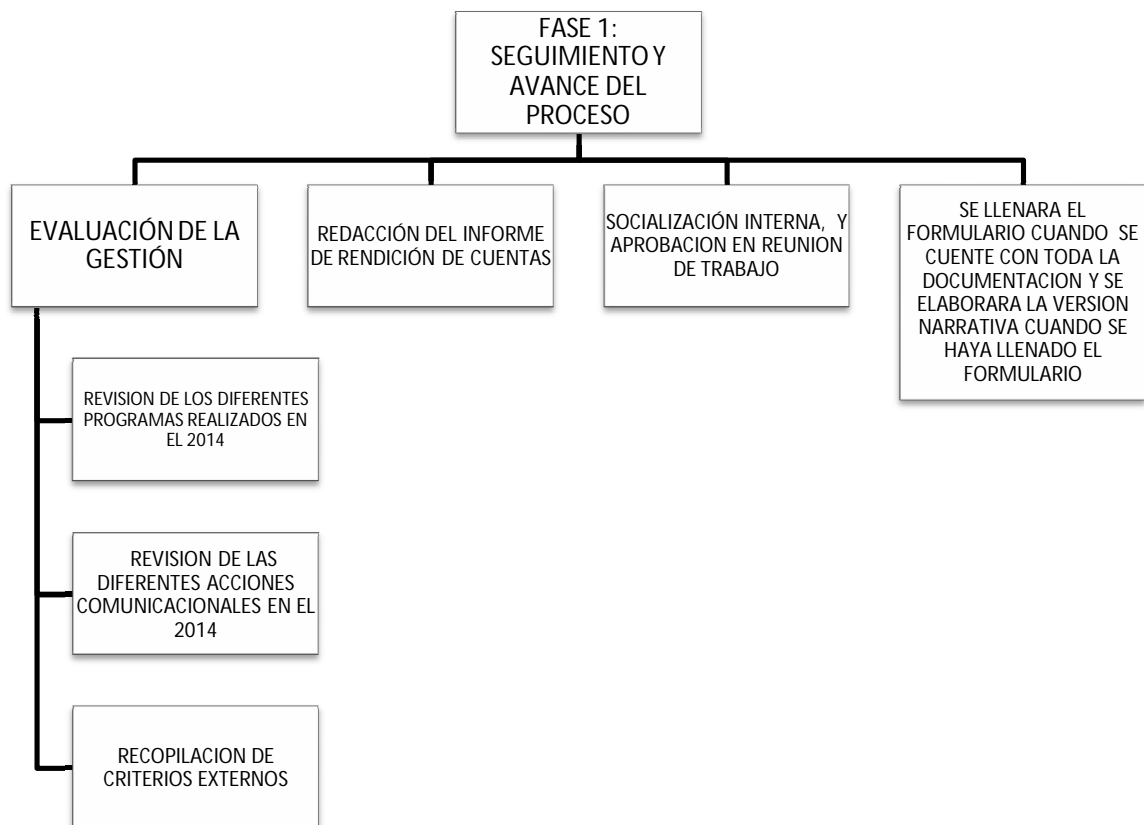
FASE 1: SEGUIMIENTO Y AVANCE DEL PROCESO

EVALUACIÓN DE LA GESTIÓN

REDACCIÓN DEL INFORME DE RENDICIÓN DE CUENTAS

SOCIALIZACIÓN INTERNA, Y APROBACION EN REUNION DE TRABAJO

SE LLENARA EL FORMULARIO CUANDO SE CUENTE CON TODA LA DOCUMENTACION Y SE ELABORARA LA VERSION NARRATIVA CUANDO SE HAYA LLENADO EL FORMULARIO

REVISION DE LOS DIFERENTES PROGRAMAS REALIZADOS EN EL 2014

REVISION DE LAS DIFERENTES ACCIONES COMUNICACIONALES EN EL 2014

RECOPILACION DE CRITERIOS EXTERNOS